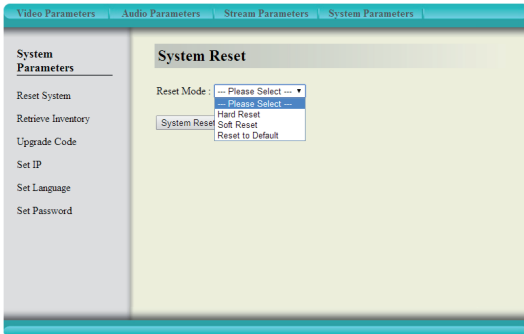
Video Parameters | Audio Parameters | Stream Parameters | System Parameters

System Parameters

Reset System

Retrieve Inventory

Upgrade Code

Set IP

Set Language

Set Password

System Reset

Reset Mode : --- Please Select ---

--- Please Select ---

Hard Reset

Soft Reset

Reset to Default

System Reset